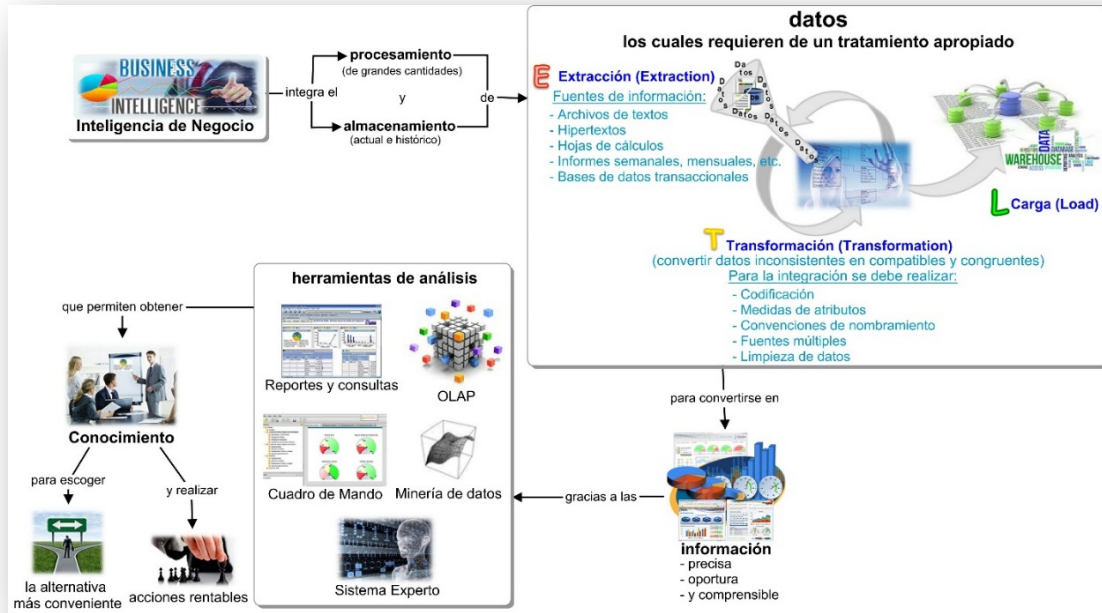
BUSINESS INTELLIGENCE
Inteligencia de Negocio

integra el

procesamiento
(de grandes cantidades)

y

almacenamiento
(actual e histórico)

de

datos
los cuales requieren de un tratamiento apropiado

E Extracción (Extraction)
Fuentes de información:
- Archivos de textos
- Hipertextos
- Hojas de cálculos
- Informes semanales, mensuales, etc.
- Bases de datos transaccionales

Datos Datos Datos Datos Datos

DATA WAREHOUSE

L Carga (Load)

T Transformación (Transformation)
(convertir datos inconsistentes en compatibles y congruentes)
Para la integración se debe realizar:
- Codificación
- Medidas de atributos
- Convenciones de nombramiento
- Fuentes múltiples
- Limpieza de datos

para convertirse en

información
- precisa
- oportura
- y comprensible

gracias a las

herramientas de análisis
Reportes y consultas
OLAP
Cuadro de Mando
Minería de datos
Sistema Experto

que permiten obtener

Conocimiento

para escoger
la alternativa más conveniente

y realizar
acciones rentables